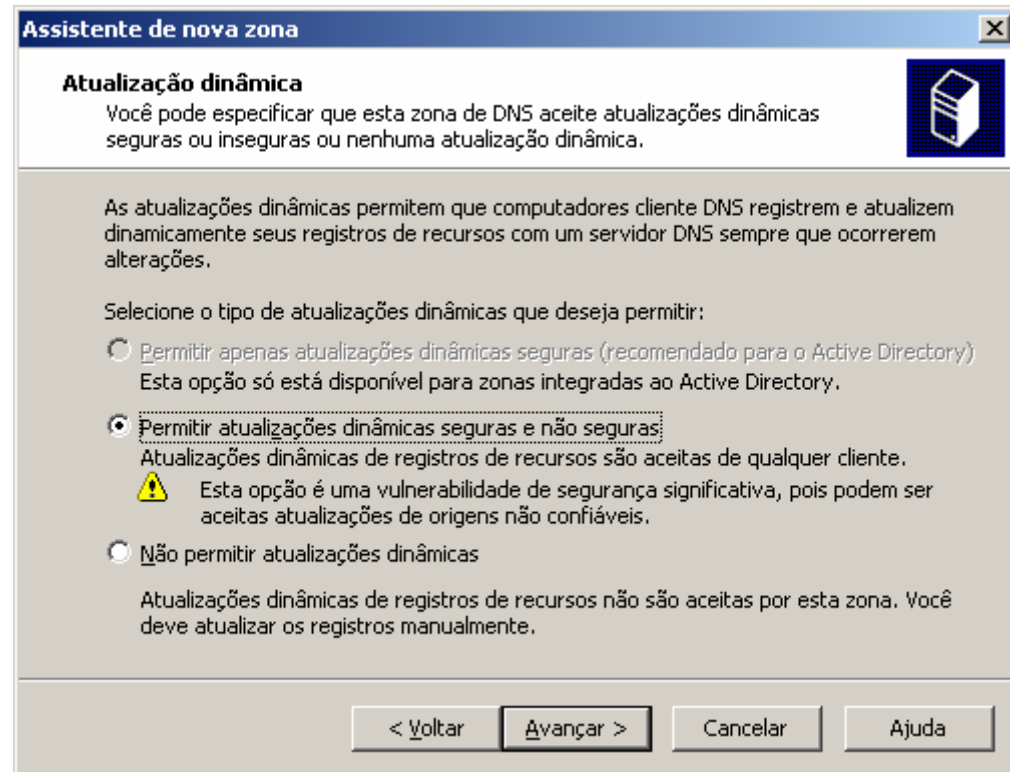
Assistente de nova zona

Atualização dinâmica
Você pode especificar que esta zona de DNS aceite atualizações dinâmicas seguras ou inseguras ou nenhuma atualização dinâmica.

As atualizações dinâmicas permitem que computadores cliente DNS registrem e atualizem dinamicamente seus registros de recursos com um servidor DNS sempre que ocorrerem alterações.

Selecione o tipo de atualizações dinâmicas que deseja permitir:

Permitir apenas atualizações dinâmicas seguras (recomendado para o Active Directory)
Esta opção só está disponível para zonas integradas ao Active Directory.

Permitir atualizações dinâmicas seguras e não seguras
Atualizações dinâmicas de registros de recursos são aceitas de qualquer cliente.
Esta opção é uma vulnerabilidade de segurança significativa, pois podem ser aceitas atualizações de origens não confiáveis.

Não permitir atualizações dinâmicas

Atualizações dinâmicas de registros de recursos não são aceitas por esta zona. Você deve atualizar os registros manualmente.

< Voltar | Avançar > | Cancelar | Ajuda